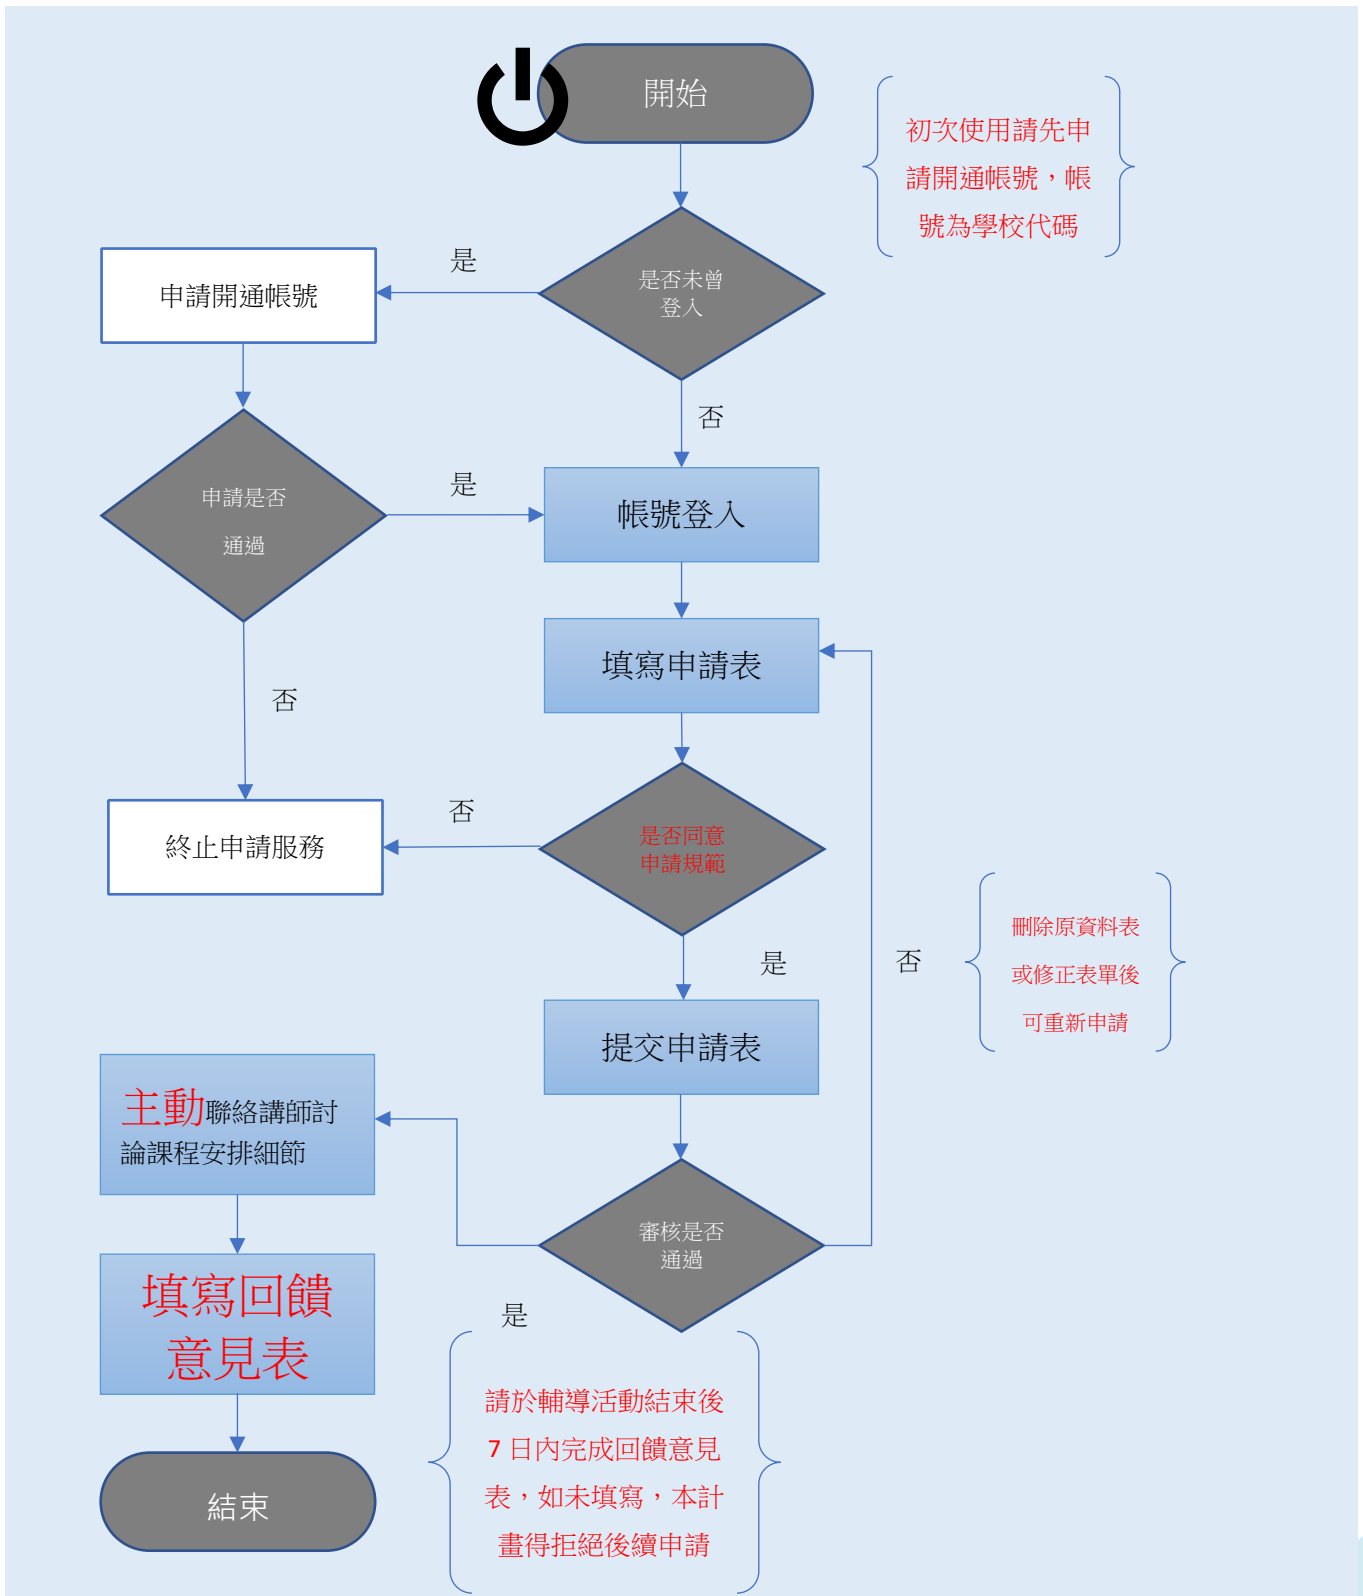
開始

初次使用請先申請開通帳號，帳號為學校代碼

是否未曾登入

是

申請開通帳號

否

申請是否通過

是

帳號登入

填寫申請表

否

終止申請服務

否

是否同意申請規範

是

提交申請表

否

刪除原資料表或修正表單後可重新申請

主動聯絡講師討論課程安排細節

審核是否通過

是

填寫回饋意見表

請於輔導活動結束後 7 日內完成回饋意見表，如未填寫，本計畫得拒絕後續申請

結束